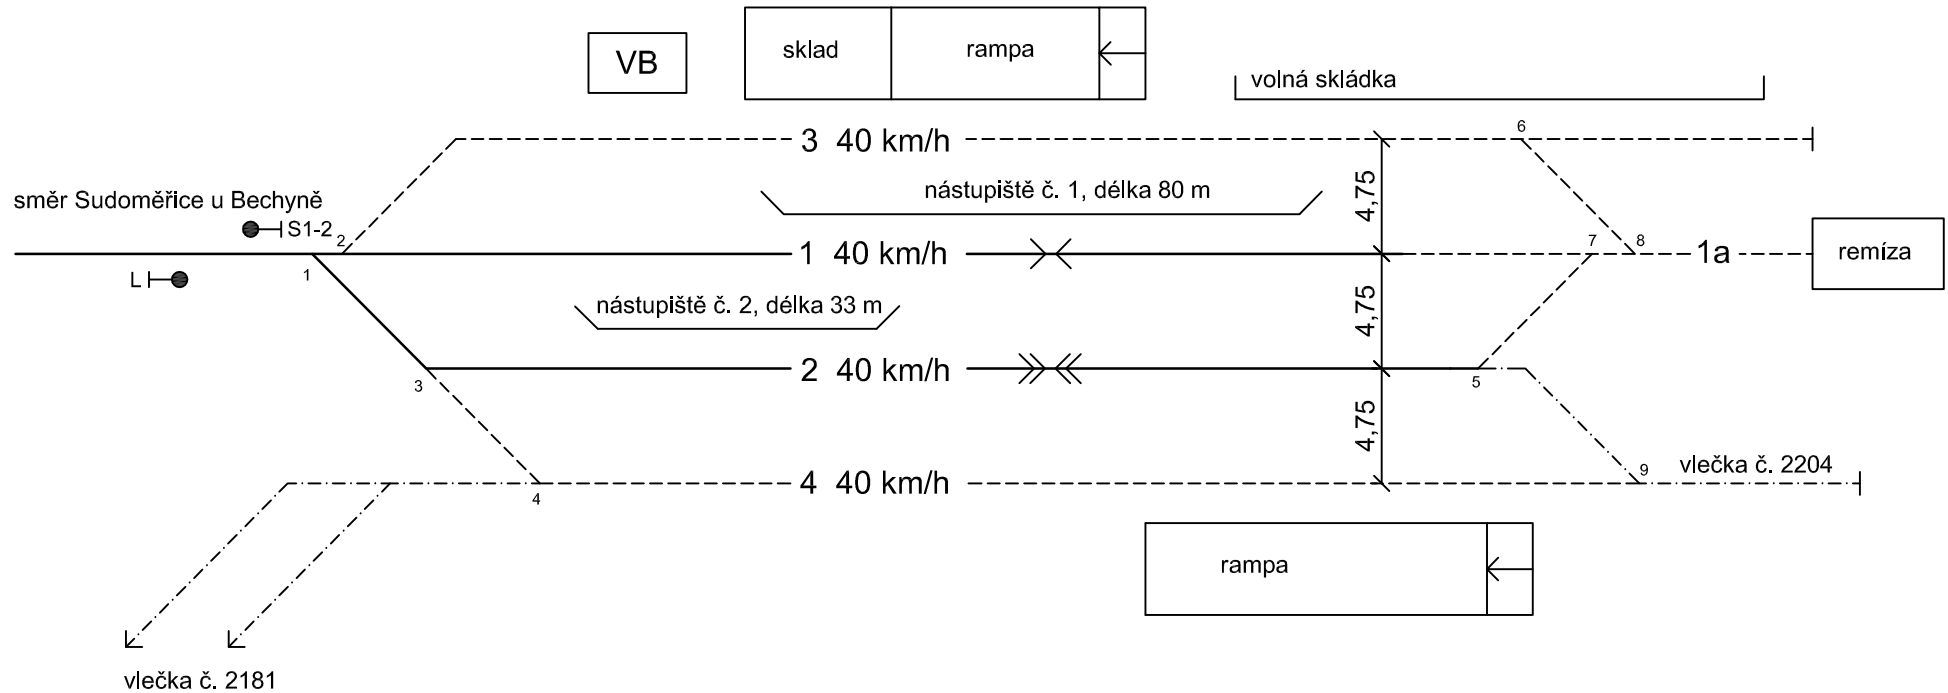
VB

sklad

rampa

volná skládka

3 40 km/h

6

směr Sudoměřice u Bechyně

nástupiště č. 1, délka 80 m

4,75

S1-2

2

1

L

1 40 km/h

7

8

1a

remíza

nástupiště č. 2, délka 33 m

4,75

2 40 km/h

3

5

4,75

9

vlečka č. 2204

4 40 km/h

4

rampa

vlečka č. 2181